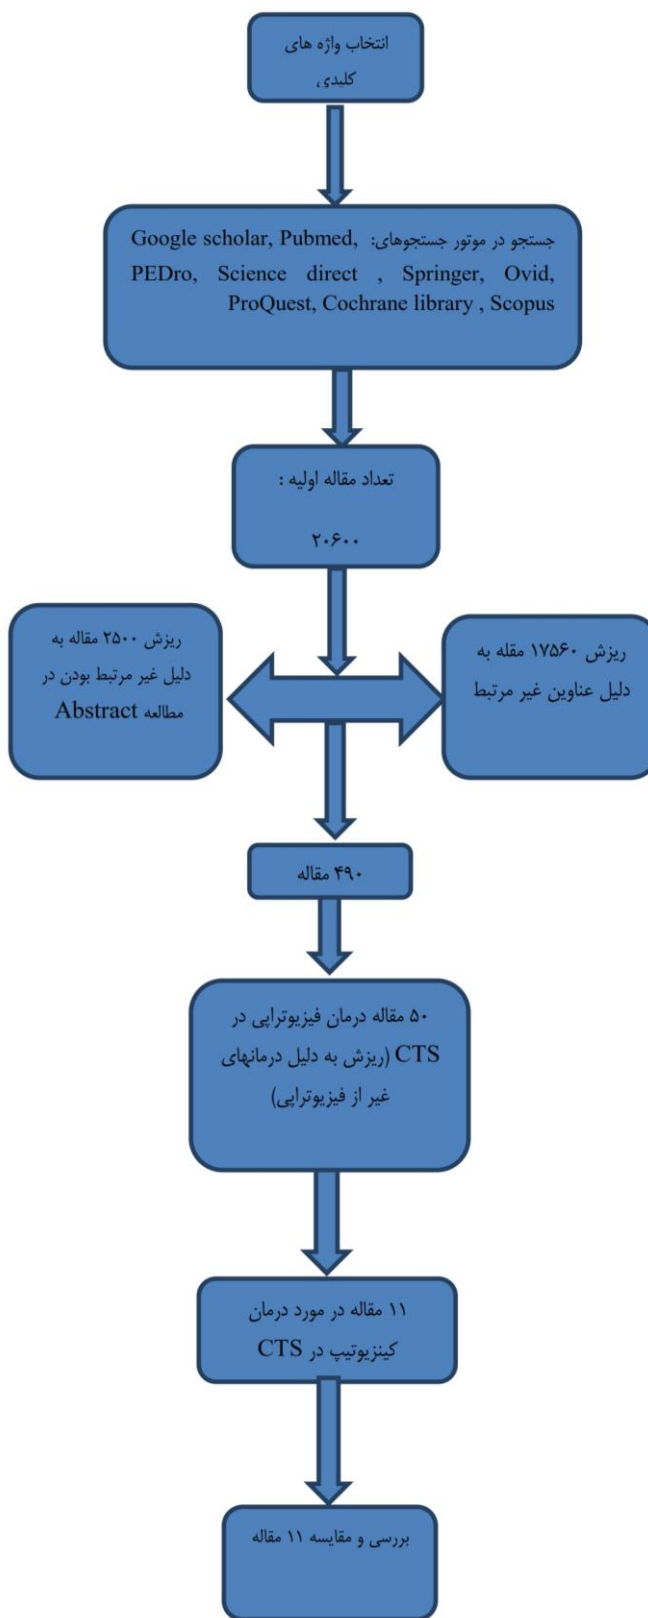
انتخاب واژه های کلیدی،

جستجو در موتور جستجوهای: Google scholar, Pubmed, PEDro, Science direct , Springer, Ovid, ProQuest, Cochrane library , Scopus

تعداد مقاله اولیه :

۲۰۶۰۰

ریزش ۲۵۰۰ مقاله به دلیل غیر مرتبط بودن در مطالعه Abstract

ریزش ۱۷۵۶۰ مقله به دلیل عناوین غیر مرتبط

۴۹۰ مقاله

۵۰ مقاله درمان فیزیوتراپی در CTS (ریزش به دلیل درمانهای غیر از فیزیوتراپی)

۱۱ مقاله در مورد درمان کینزیوتیپ در CTS

بررسی و مقایسه ۱۱ مقاله